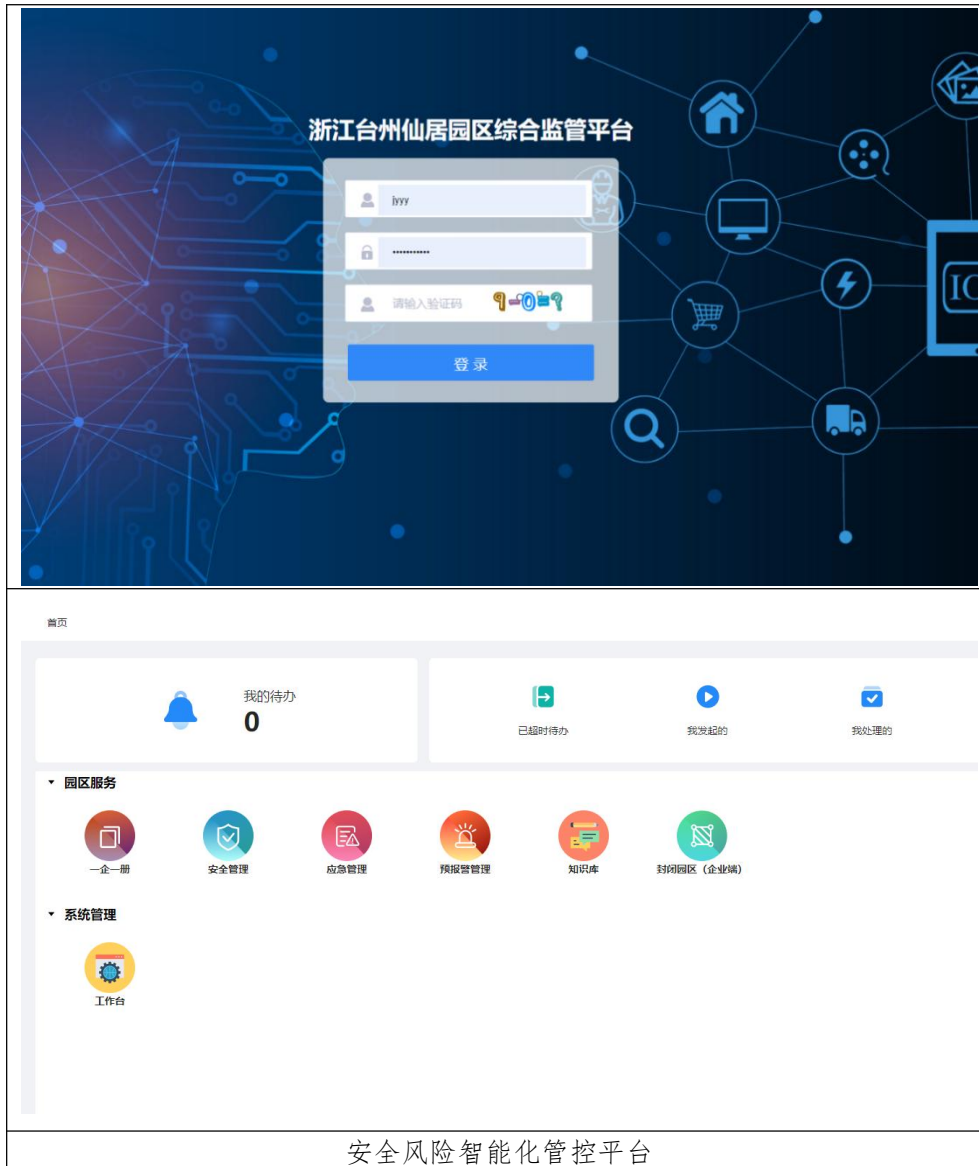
浙江台州仙居园区综合监管平台

jyyy

••••••••••••

请输入验证码 9-0=?

登录

IC

首页

我的待办
0

已超时待办

我发起的

我处理的

▾ 园区服务

一企一册

安全管理

应急管理

预报警管理

知识库

封闭园区（企业端）

▾ 系统管理

工作台

安全风险智能化管控平台